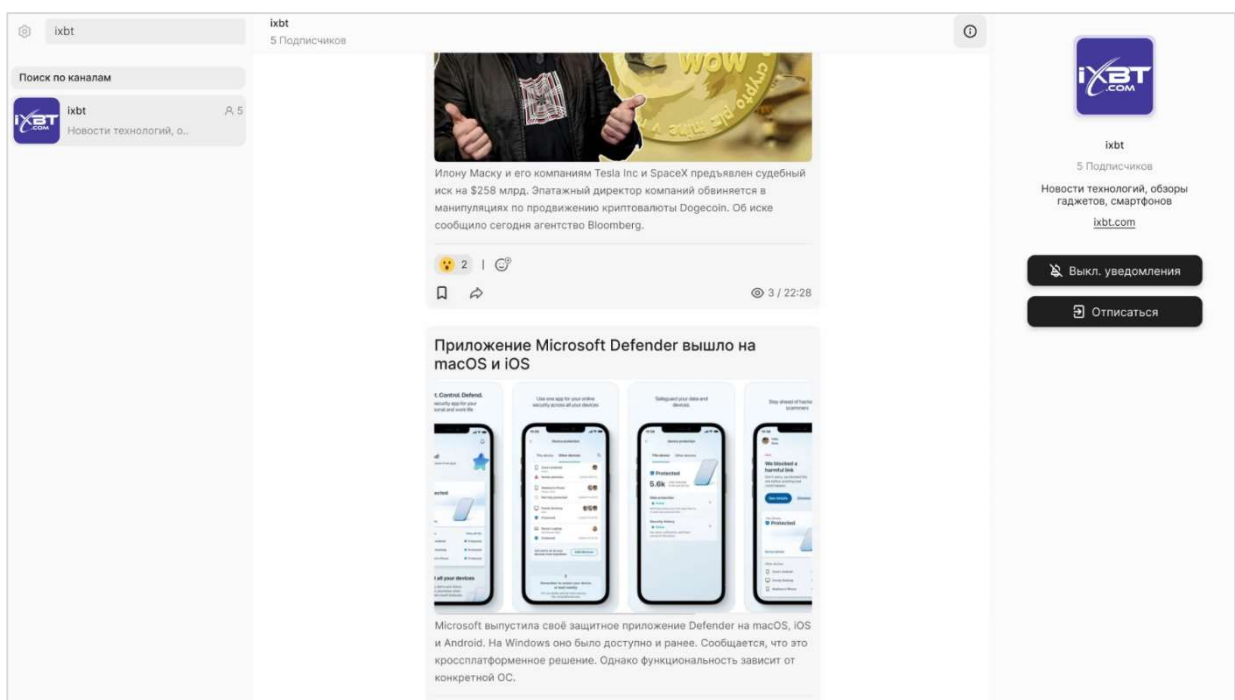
ixbt

Поиск по каналам

ixbt
5
Новости технологий, о..

ixbt
5 Подписчиков

wow

Илону Маску и его компаниям Tesla Inc и SpaceX предъявлен судебный иск на $258 млрд. Эпатажный директор компаний обвиняется в манипуляциях по продвижению криптовалюты Dogecoin. Об иске сообщило сегодня агентство Bloomberg.

2

3 / 22:28

Приложение Microsoft Defender вышло на macOS и iOS

Microsoft выпустила своё защитное приложение Defender на macOS, iOS и Android. На Windows оно было доступно и ранее. Сообщается, что это кроссплатформенное решение. Однако функциональность зависит от конкретной ОС.

iXBT.COM

ixbt
5 Подписчиков
Новости технологий, обзоры гаджетов, смартфонов
ixbt.com

Выкл. уведомления
Отписаться